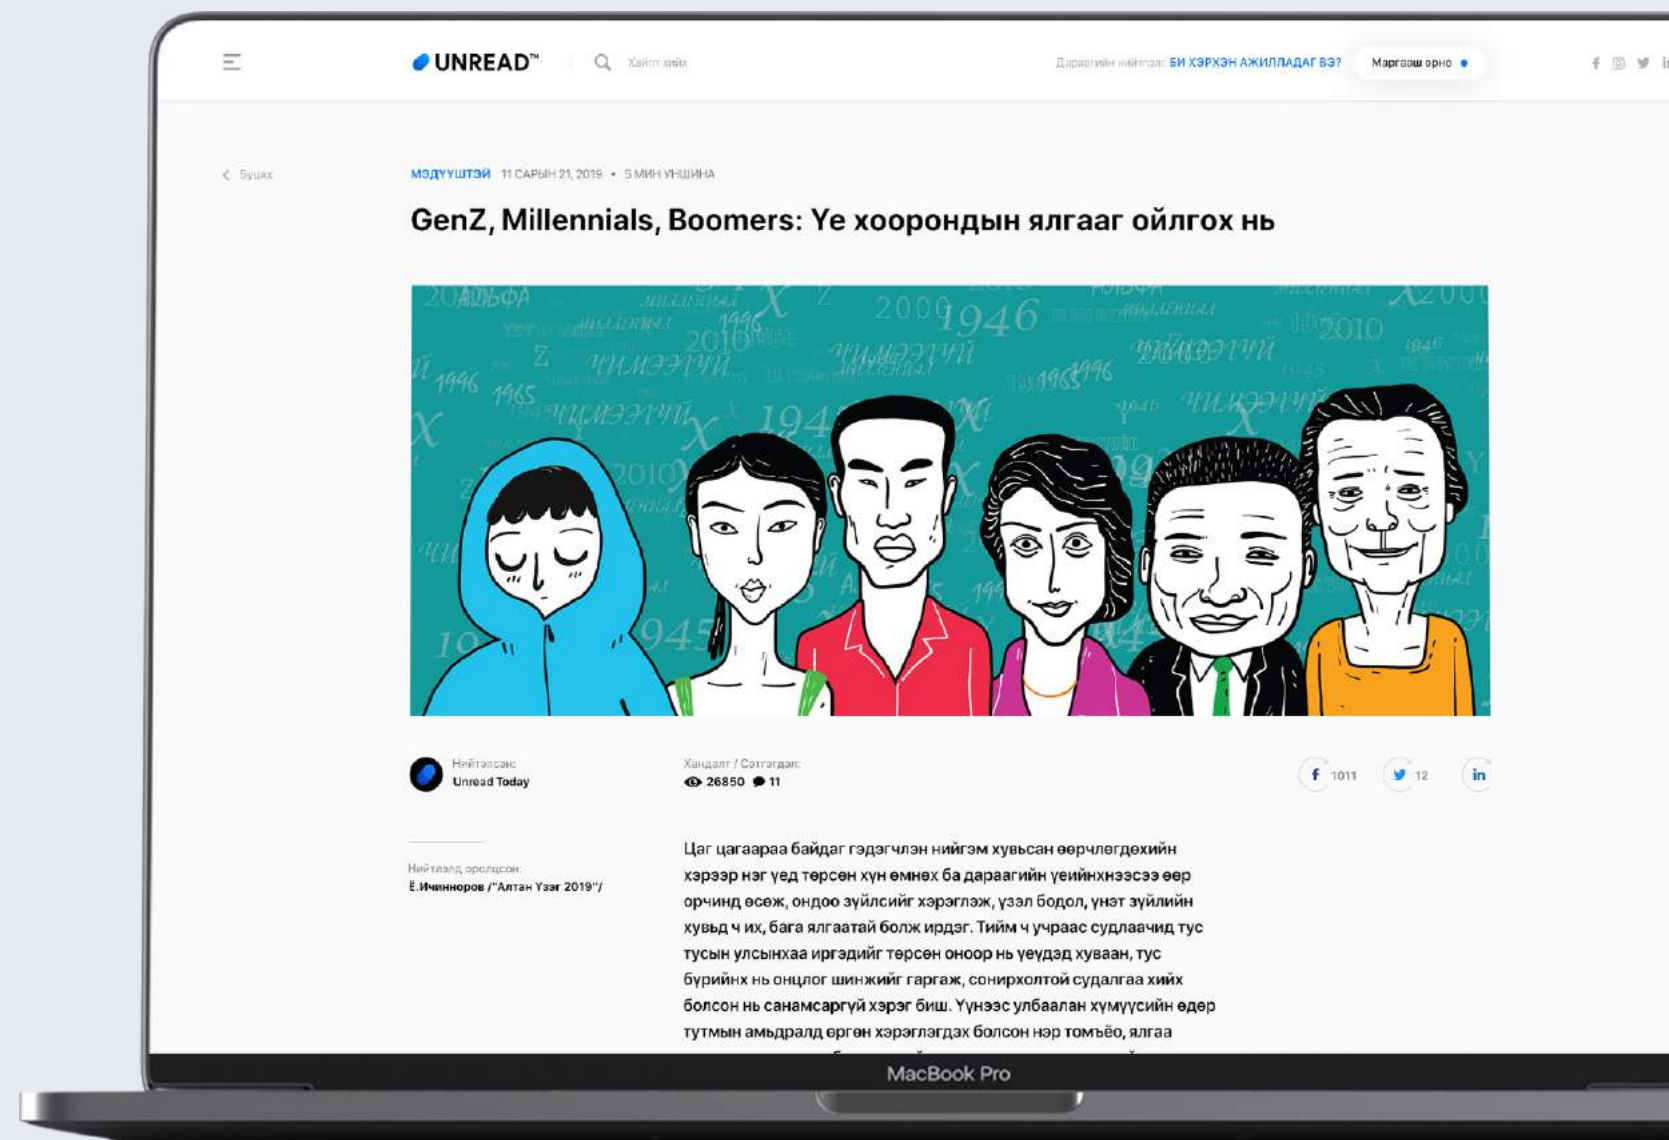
UNREAD™

Хайлт хийх

Дараагийн нийтлэл: БИ ХЭРХЭН АЖИЛЛАДАГ ВЭ?

Маргааш орно

Буцах

МЭДҮҮШТЭЙ 11 САРЫН 21, 2019 • 5 МИН УНШИНА

GenZ, Millennials, Boomers: Үе хоорондын ялгааг ойлгох нь

Нийтэлсэн:
Unread Today

Хандалт / Сэтгэгдэл:
26850 11

f 1011 12 in

Нийтлэлд оролцсон:
Ё.Ичинноров /"Алтан Үзэг 2019"/

Цаг цагаараа байдаг гэдэгчлэн нийгэм хувьсан өөрчлөгдөхийн хэрээр нэг үед төрсөн хүн өмнөх ба дараагийн үеийнхнээсээ өөр орчинд өсөж, ондоо зүйлсийг хэрэглэж, үзэл бодол, үнэт зүйлийн хувьд ч их, бага ялгаатай болж ирдэг. Тийм ч учраас судлаачид тус тусын улсынхаа иргэдийг төрсөн оноор нь үеүдэд хуваан, тус бүрийнх нь онцлог шинжийг гаргаж, сонирхолтой судалгаа хийх болсон нь санамсаргүй хэрэг биш. Үүнээс улбаалан хүмүүсийн өдөр тутмын амьдралд өргөн хэрэглэгдэх болсон нэр томъёо, ялгаа

MacBook Pro